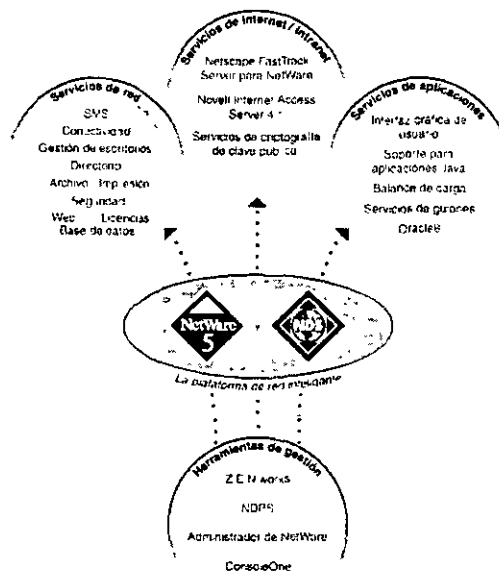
Servicios de internet / Intranet

Netscape FastTrack Server para NetWare

Novell Internet Access Server 4.1

Servicios de criptografía de clave pública

Servicios de red

SMS

Conectividad

Gestión de escritorios

Directorio

Archivo / Impresión

Seguridad

Web Licencias

Base de datos

Servicios de aplicaciones

Interfaz gráfica de usuario

Soporte para aplicaciones Java

Balance de carga

Servicios de guiones

Oracle8

NetWare 5

NDS

La plataforma de red integrada

Herramientas de gestión

Z.E.N.works

NDPS

Administrador de NetWare

ConsoleOne